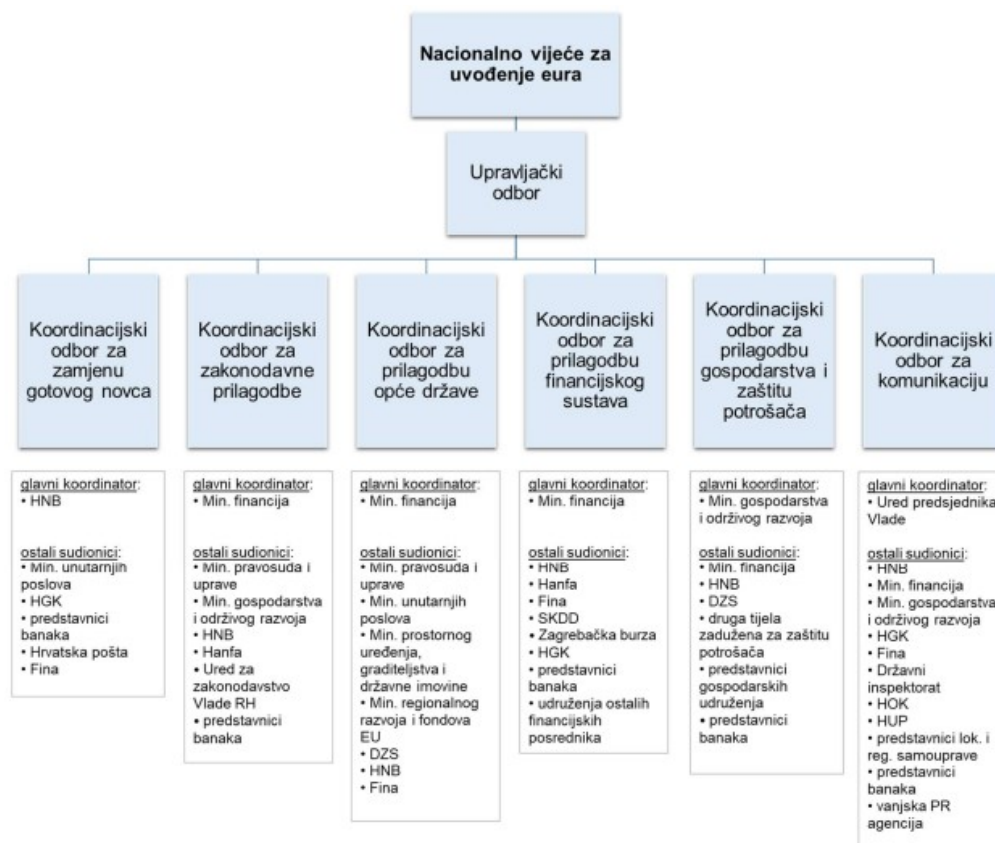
Nacionalno vijeće za uvođenje eura

Upravljački odbor

Koordinacijski odbor za zamjenu gotovog novca

Koordinacijski odbor za zakonodavne prilagodbe

Koordinacijski odbor za prilagodbu opće države

Koordinacijski odbor za prilagodbu financijskog sustava

Koordinacijski odbor za prilagodbu gospodarstva i zaštitu potrošača

Koordinacijski odbor za komunikaciju

glavni koordinator:
• HNB

ostali sudionici:
• Min. unutarnjih poslova
• HGK
• predstavnici banaka
• Hrvatska pošta
• Fina

glavni koordinator:
• Min. financija

ostali sudionici:
• Min. pravosuđa i uprave
• Min. gospodarstva i održivog razvoja
• HNB
• Hanfa
• Ured za zakonodavstvo Vlade RH
• predstavnici banaka

glavni koordinator:
• Min. financija

ostali sudionici:
• Min. pravosuđa i uprave
• Min. unutarnjih poslova
• Min. prostornog uređenja, graditeljstva i državne imovine
• Min. regionalnog razvoja i fondova EU
• DZS
• HNB
• Fina

glavni koordinator:
• Min. financija

ostali sudionici:
• HNB
• Hanfa
• Fina
• SKDD
• Zagrebačka burza
• HGK
• predstavnici banaka
• udruženja ostalih financijskih posrednika

glavni koordinator:
• Min. gospodarstva i održivog razvoja

ostali sudionici:
• Min. financija
• HNB
• DZS
• druga tijela zadužena za zaštitu potrošača
• predstavnici gospodarskih udruženja
• predstavnici banaka

glavni koordinator:
• Ured predsjednika Vlade

ostali sudionici:
• HNB
• Min. financija
• Min. gospodarstva i održivog razvoja
• HGK
• Fina
• Državni inspektorat
• HOK
• HUP
• predstavnici lok. i reg. samouprave
• predstavnici banaka
• vanjska PR agencija